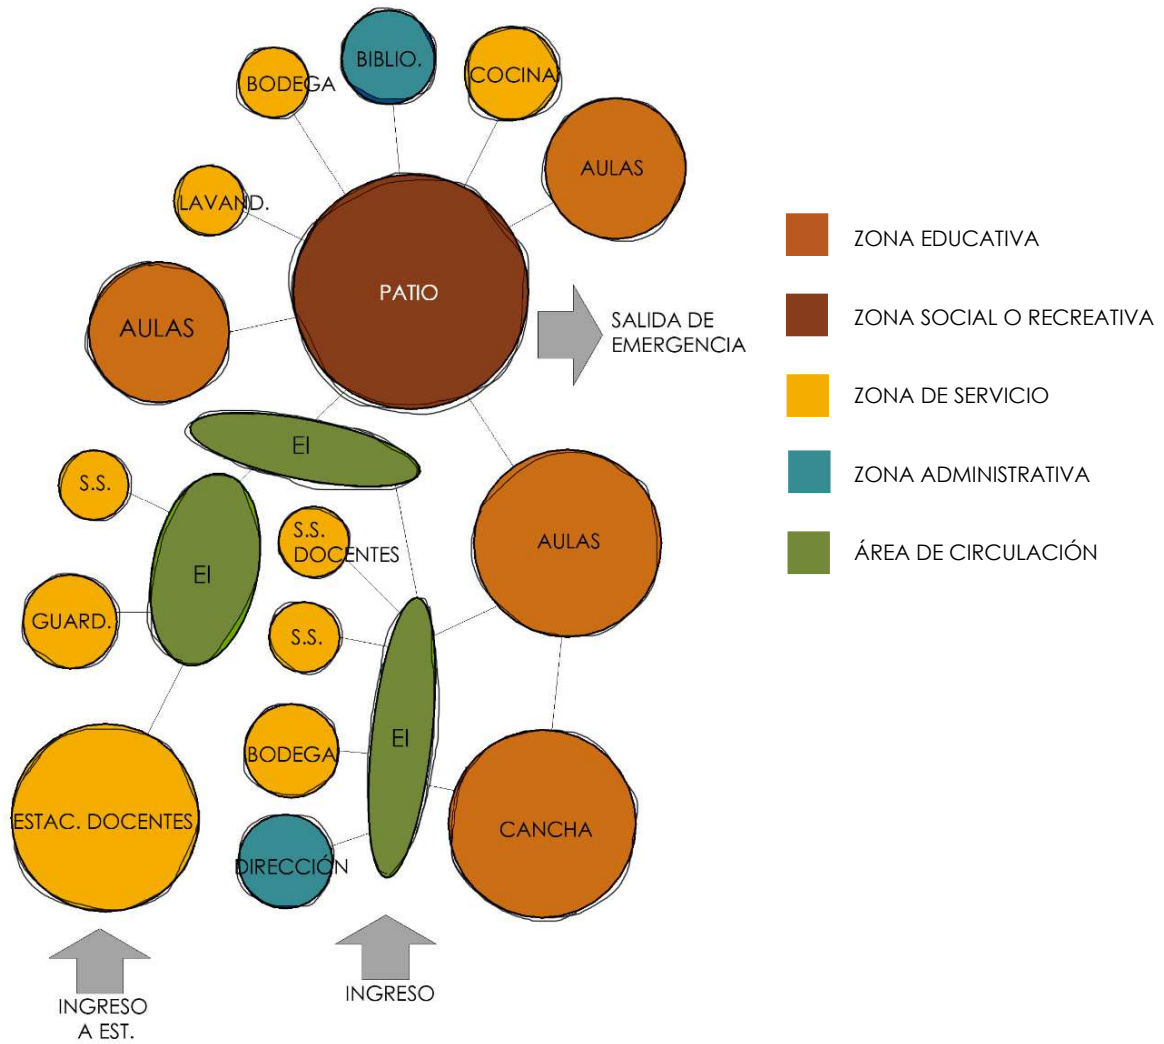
BODEGA
BIBLIO.
COCINA
AULAS
LAVAND.
PATIO
AULAS
SALIDA DE EMERGENCIA
EI
S.S.
EI
S.S. DOCENTES
AULAS
GUARD.
S.S.
EI
BODEGA
ESTAC. DOCENTES
CANCHA
DIRECCIÓN
INGRESO A EST.
INGRESO

ZONA EDUCATIVA
ZONA SOCIAL O RECREATIVA
ZONA DE SERVICIO
ZONA ADMINISTRATIVA
ÁREA DE CIRCULACIÓN